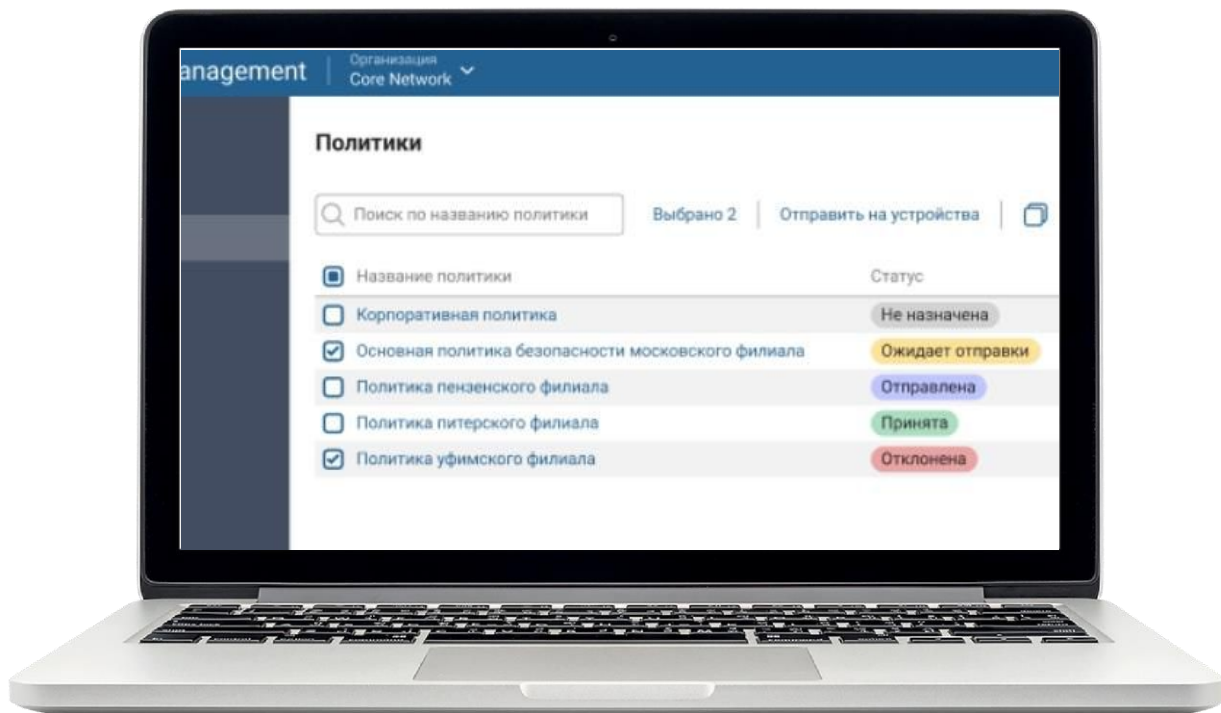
anagement | Организация
Core Network

Политики

Поиск по названию политики | Выбрано 2 | Отправить на устройства

| Название политики | Статус |
|---|---|
| Корпоративная политика | Не назначена |
| Основная политика безопасности московского филиала | Ожидает отправки |
| Политика пензенского филиала | Отправлена |
| Политика питерского филиала | Принята |
| Политика уфимского филиала | Отклонена |